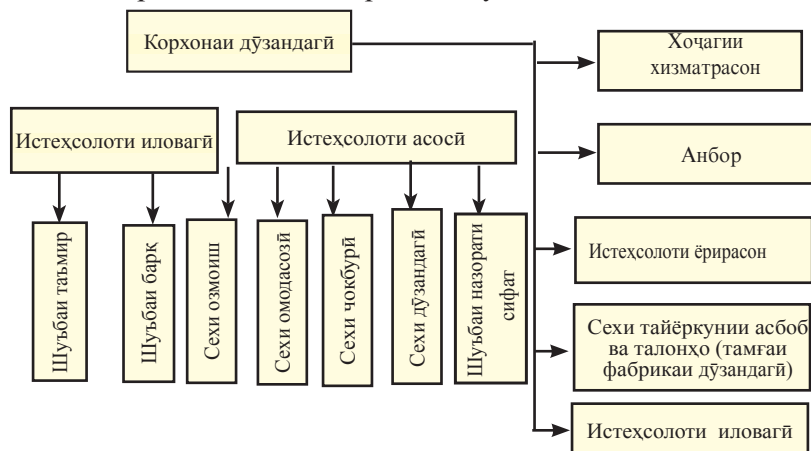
Корхонаи дӯзандагӣ

Хоҷагии хизматрасон

Истеҳсолоти иловагӣ

Истеҳсолоти асосӣ

Анбор

Шуъбаи таъмир

Шуъбаи барқ

Сехи озмоиш

Сехи омодасозӣ

Сехи чокбурӣ

Сехи дӯзандагӣ

Шуъбаи назорати сифат

Истеҳсолоти ёрирасон

Сехи тайёркунии асбоб ва талонҳо (тамғаи фабрикаи дӯзандагӣ)

Истеҳсолоти иловагӣ